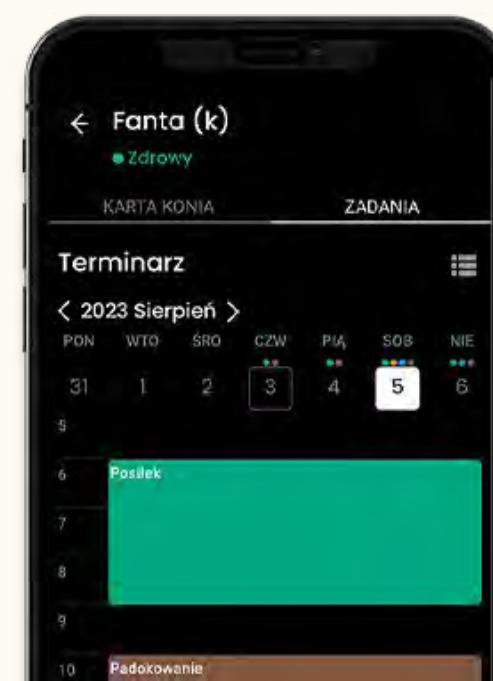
← Fanta (k)
Zdrowy

KARTA KONIA | ZADANIA

Terminarz

< 2023 Sierpień >

| PON | WTO | ŚRO | CZW | PIĄ | SOB | NIE |
|---|---|---|---|---|---|---|
| 31 | 1 | 2 | 3 | 4 | 5 | 6 |

5
6 Posiłek
7
8
9
10 Padokowanie